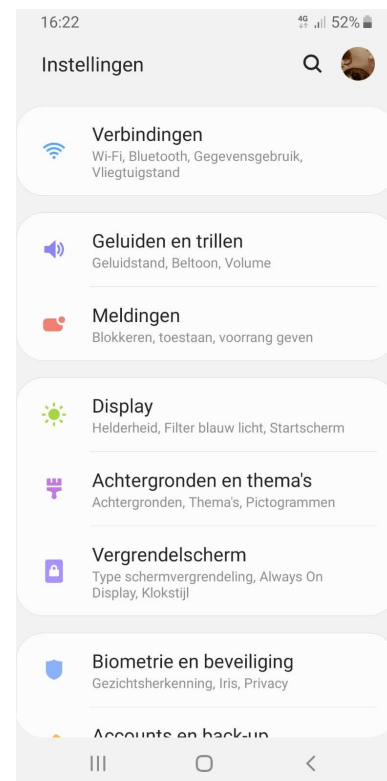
16:22 4G 52%

Instellingen

Verbindingen
Wi-Fi, Bluetooth, Gegevensgebruik, Vliegtuigstand

Geluiden en trillen
Geluidstand, Beltoon, Volume

Meldingen
Blokkeren, toestaan, voorrang geven

Display
Helderheid, Filter blauw licht, Startscherm

Achtergronden en thema's
Achtergronden, Thema's, Pictogrammen

Vergrendelscherm
Type schermvergrendeling, Always On Display, Klokstijl

Biometrie en beveiliging
Gezichtsherkenning, Iris, Privacy

Accounts en back-up